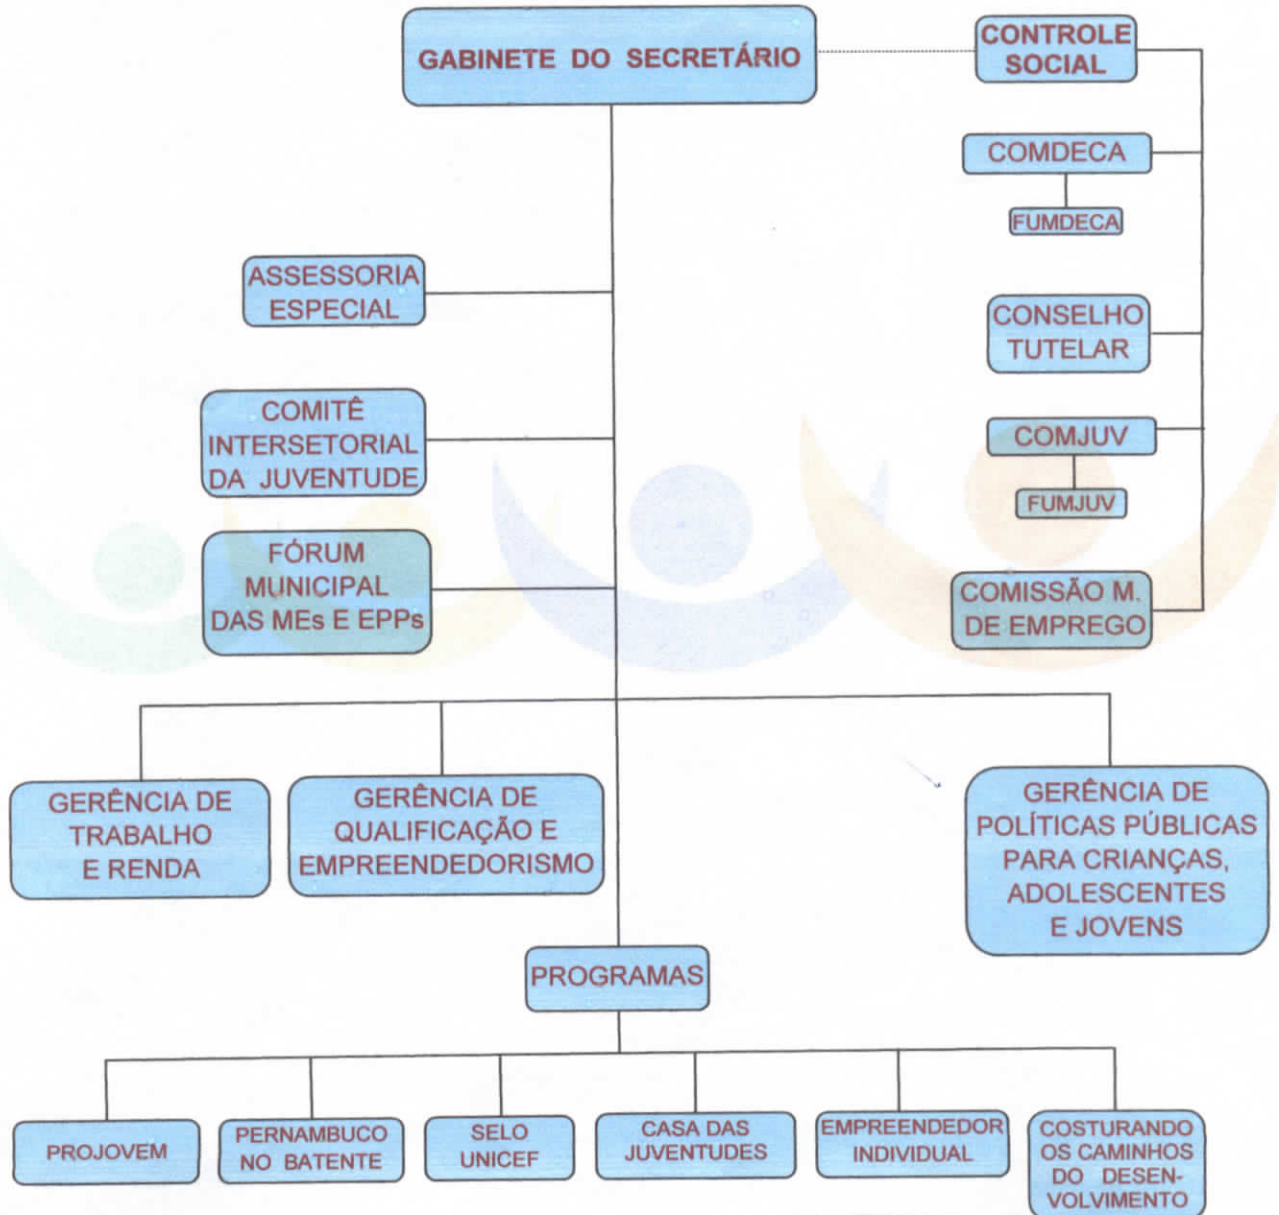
GABINETE DO SECRETÁRIO

CONTROLE SOCIAL

COMDECA

FUMDECA

CONSELHO TUTELAR

COMJUV

FUMJUV

COMISSÃO M. DE EMPREGO

ASSESSORIA ESPECIAL

COMITÊ INTERSETORIAL DA JUVENTUDE

FÓRUM MUNICIPAL DAS MEs E EPPs

GERÊNCIA DE TRABALHO E RENDA

GERÊNCIA DE QUALIFICAÇÃO E EMPREENDEDORISMO

GERÊNCIA DE POLÍTICAS PÚBLICAS PARA CRIANÇAS, ADOLESCENTES E JOVENS

PROGRAMAS

PROJOVEM

PERNAMBUCO NO BATENTE

SELO UNICEF

CASA DAS JUVENTUDES

EMPREENDEDOR INDIVIDUAL

COSTURANDO OS CAMINHOS DO DESENVOLVIMENTO